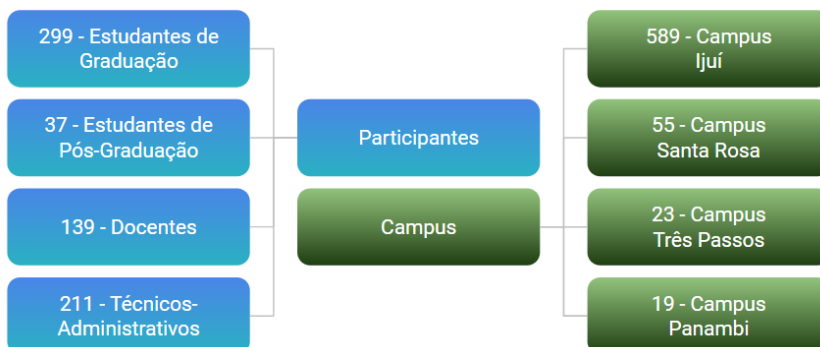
299 - Estudantes de Graduação

37 - Estudantes de Pós-Graduação

139 - Docentes

211 - Técnicos-Administrativos

Participantes

Campus

589 - Campus Ijuí

55 - Campus Santa Rosa

23 - Campus Três Passos

19 - Campus Panambi